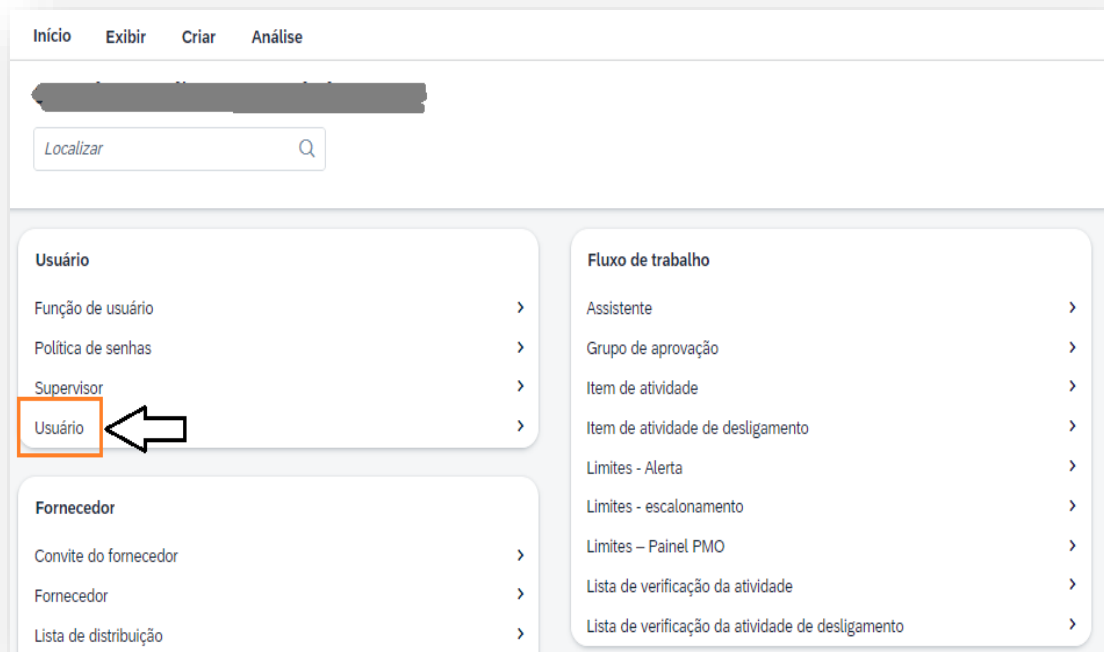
Início Exibir Criar Análise

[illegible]

Localizar

Usuário

Função de usuário

Política de senhas

Supervisor

Usuário

Fornecedor

Convite do fornecedor

Fornecedor

Lista de distribuição

Fluxo de trabalho

Assistente

Grupo de aprovação

Item de atividade

Item de atividade de desligamento

Limites - Alerta

Limites - escalonamento

Limites – Painel PMO

Lista de verificação da atividade

Lista de verificação da atividade de desligamento